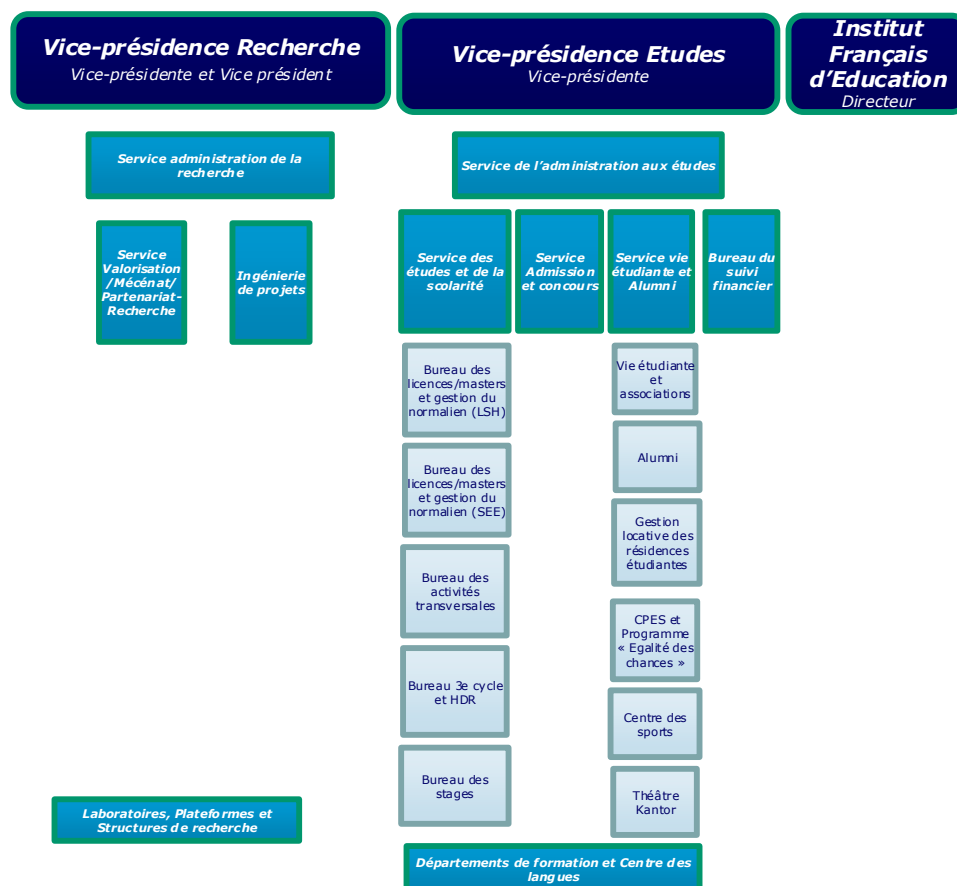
Vice-présidence Recherche
Vice-présidente et Vice président

Vice-présidence Etudes
Vice-présidente

Institut Français d'Education
Directeur

Service administration de la recherche

Service de l'administration aux études

Service Valorisation /Mécénat/ Partenariat-Recherche

Ingénierie de projets

Service des études et de la scolarité

Service Admission et concours

Service vie étudiante et Alumni

Bureau du suivi financier

Bureau des licences/masters et gestion du normalien (LSH)

Bureau des licences/masters et gestion du normalien (SEE)

Bureau des activités transversales

Bureau 3e cycle et HDR

Bureau des stages

Vie étudiante et associations

Alumni

Gestion locative des résidences étudiantes

CPES et Programme « Egalité des chances »

Centre des sports

Théâtre Kantor

Laboratoires, Plateformes et Structures de recherche

Départements de formation et Centre des langues